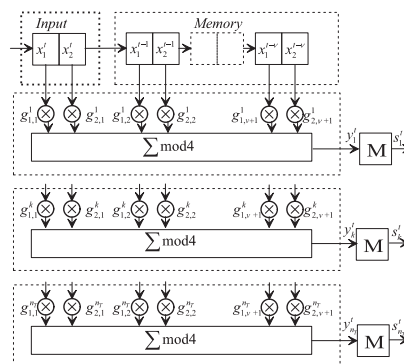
Input

Memory

$x_1^t$ $x_2^t$

$x_1^{t-1}$ $x_2^{t-1}$

$x_1^{t-\nu}$ $x_2^{t-\nu}$

$g_{1,1}^1$ $g_{2,1}^1$ $g_{1,2}^1$ $g_{2,2}^1$ $g_{1,\nu+1}^1$ $g_{2,\nu+1}^1$

$\sum \text{mod} 4$

$y_1^t$ M $s_1^t$

$g_{1,1}^k$ $g_{2,1}^k$ $g_{1,2}^k$ $g_{2,2}^k$ $g_{1,\nu+1}^k$ $g_{2,\nu+1}^k$

$\sum \text{mod} 4$

$y_k^t$ M $s_k^t$

$g_{1,1}^{n_T}$ $g_{2,1}^{n_T}$ $g_{1,2}^{n_T}$ $g_{2,2}^{n_T}$ $g_{1,\nu+1}^{n_T}$ $g_{2,\nu+1}^{n_T}$

$\sum \text{mod} 4$

$y_{n_T}^t$ M $s_{n_T}^t$